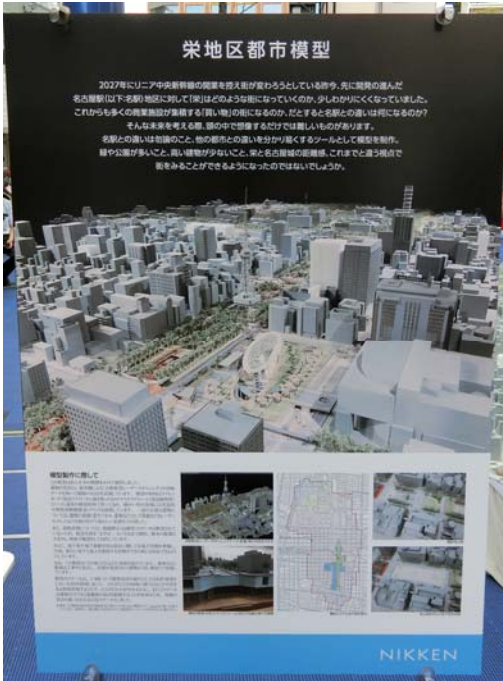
栄地区都市模型

2027年にリニア中央新幹線の開業を控え街が変わろうとしている昨今、先に開発の進んだ名古屋駅(以下:名駅)地区に対して「栄」はどのような街になっていくのか、少しわかりにくくなっていました。これからも多くの商業施設が集積する「買い物」の街になるのか、だとすると名駅との違いは何になるのか?そんな未来を考える際、頭の中で想像するだけでは難しいものがあります。名駅との違いは勿論のこと、他の都市との違いを分かり易くするツールとして模型を制作。緑や公園が多いこと、高い建物が少ないこと、栄と名古屋城の距離感、これまでと違う視点で街をみることができるようになったのではないでしょうか。

模型制作に際して

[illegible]

NIKKEN